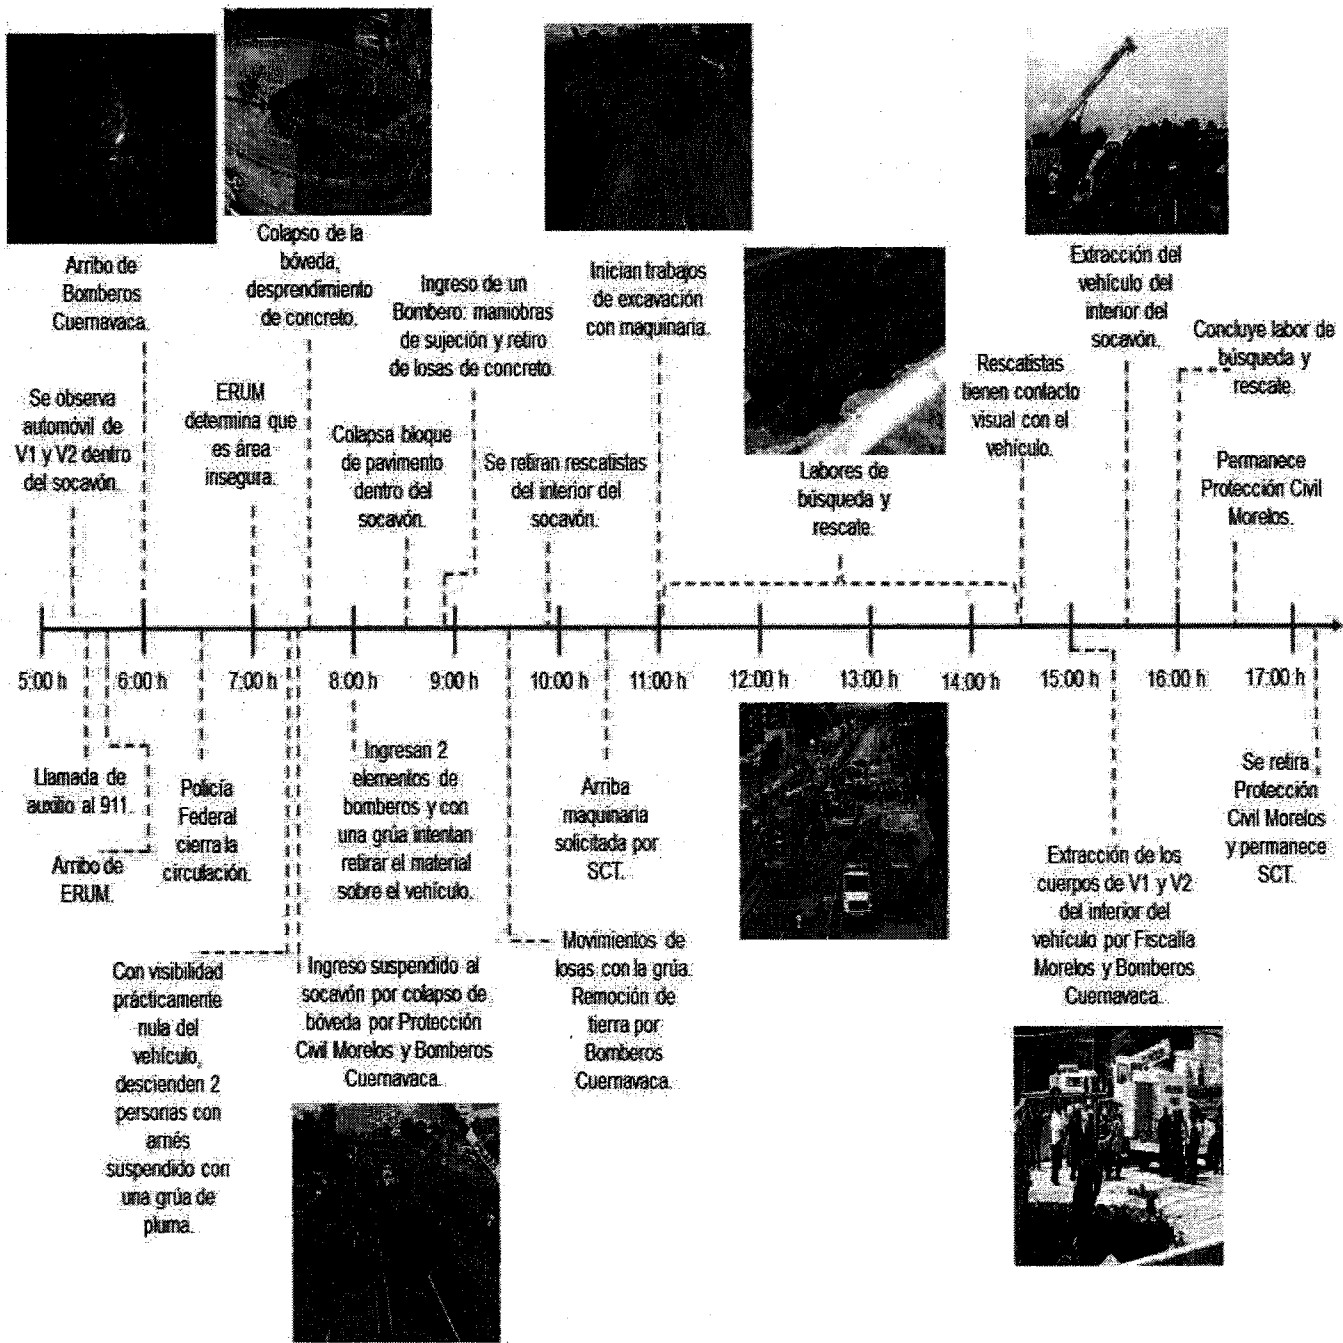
Arribo de Bomberos Cuernavaca.

Colapso de la bóveda, desprendimiento de concreto.

Ingreso de un Bombero: maniobras de sujeción y retiro de losas de concreto.

Inician trabajos de excavación con maquinaria.

Extracción del vehículo del interior del socavón.

Concluye labor de búsqueda y rescate.

Se observa automóvil de V1 y V2 dentro del socavón.

ERUM determina que es área insegura.

Colapsa bloque de pavimento dentro del socavón.

Se retiran rescatistas del interior del socavón.

Rescatistas tienen contacto visual con el vehículo.

Labores de búsqueda y rescate.

Permanece Protección Civil Morelos.

5:00 h | 6:00 h | 7:00 h | 8:00 h | 9:00 h | 10:00 h | 11:00 h | 12:00 h | 13:00 h | 14:00 h | 15:00 h | 16:00 h | 17:00 h

Llamada de auxilio al 911.

Arribo de ERUM.

Policía Federal cierra la circulación.

Ingresan 2 elementos de bomberos y con una grúa intentan retirar el material sobre el vehículo.

Arriba maquinaria solicitada por SCT.

Se retira Protección Civil Morelos y permanece SCT.

Extracción de los cuerpos de V1 y V2 del interior del vehículo por Fiscalía Morelos y Bomberos Cuernavaca.

Con visibilidad prácticamente nula del vehículo, descienden 2 personas con arnés suspendido con una grúa de pluma.

Ingreso suspendido al socavón por colapso de bóveda por Protección Civil Morelos y Bomberos Cuernavaca.

Movimientos de losas con la grúa. Remoción de tierra por Bomberos Cuernavaca.